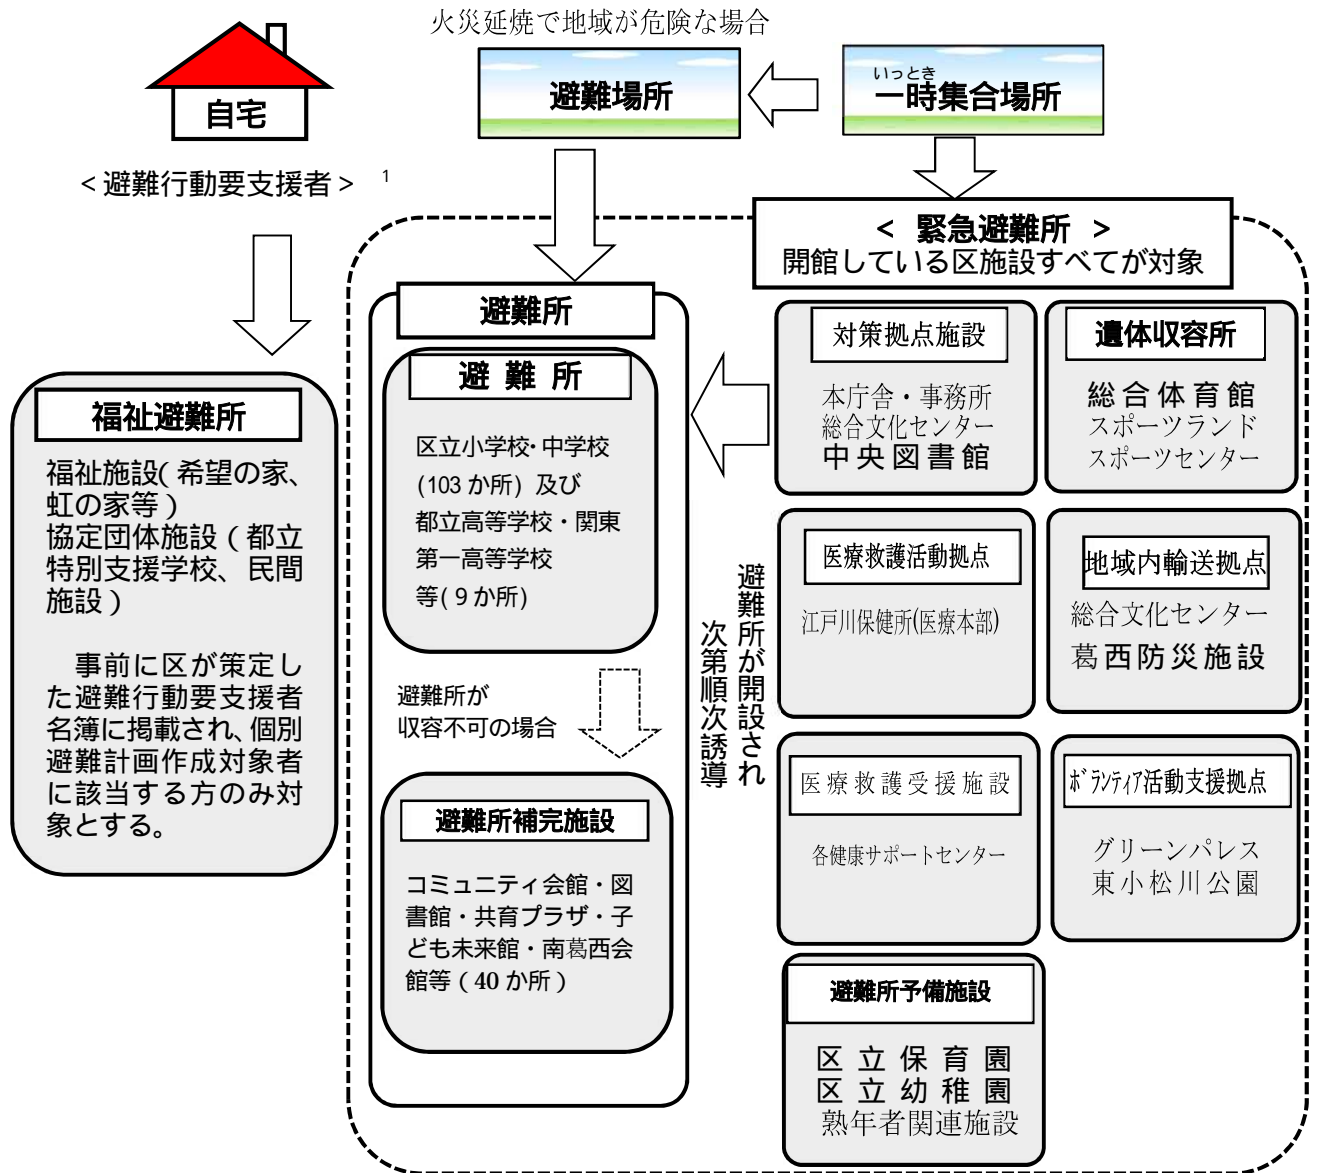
火災延焼で地域が危険な場合

自宅

避難場所

いっとき
一時集合場所

＜避難行動要支援者＞ 1

＜ 緊急避難所 ＞
開館している区施設すべてが対象

福祉避難所

福祉施設( 希望の家、虹の家等 )
協定団体施設 ( 都立特別支援学校、 民間施設 )

事前に区が策定した避難行動要支援者名簿に掲載され、個別避難計画作成対象者に該当する方のみ対象とする。

避難所

避 難 所

区立小学校･ 中学校
(103 か所) 及び
都立高等学校・関東第一高等学校
等( 9 か所)

避難所が
収容不可の場合

避難所補完施設

コミュニティ会館・図書館・共育プラザ・子ども未来館・南葛西会館等 ( 40 か所 )

避難所が開設され
次第順次誘導

対策拠点施設

本庁舎・事務所
総合文化センター
中央図書館

遺体収容所

総合体育館
スポーツランド
スポーツセンター

医療救護活動拠点

江戸川保健所(医療本部)

地域内輸送拠点

総合文化センター
葛西防災施設

医療救護受援施設

各健康サポートセンター

ボランティア活動支援拠点

グリーンパレス
東小松川公園

避難所予備施設

区立保育園
区立幼稚園
熟年者関連施設